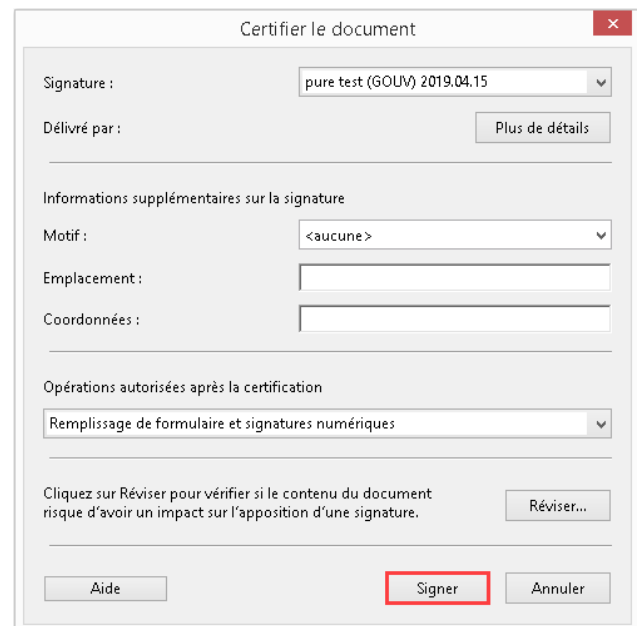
Certifier le document

Signature : pure test (GOUV) 2019.04.15

Délivré par : Plus de détails

Informations supplémentaires sur la signature

Motif : <aucune>

Emplacement :

Coordonnées :

Opérations autorisées après la certification

Remplissage de formulaire et signatures numériques

Cliquez sur Réviser pour vérifier si le contenu du document risque d'avoir un impact sur l'apposition d'une signature.

Réviser...

Aide

Signer

Annuler